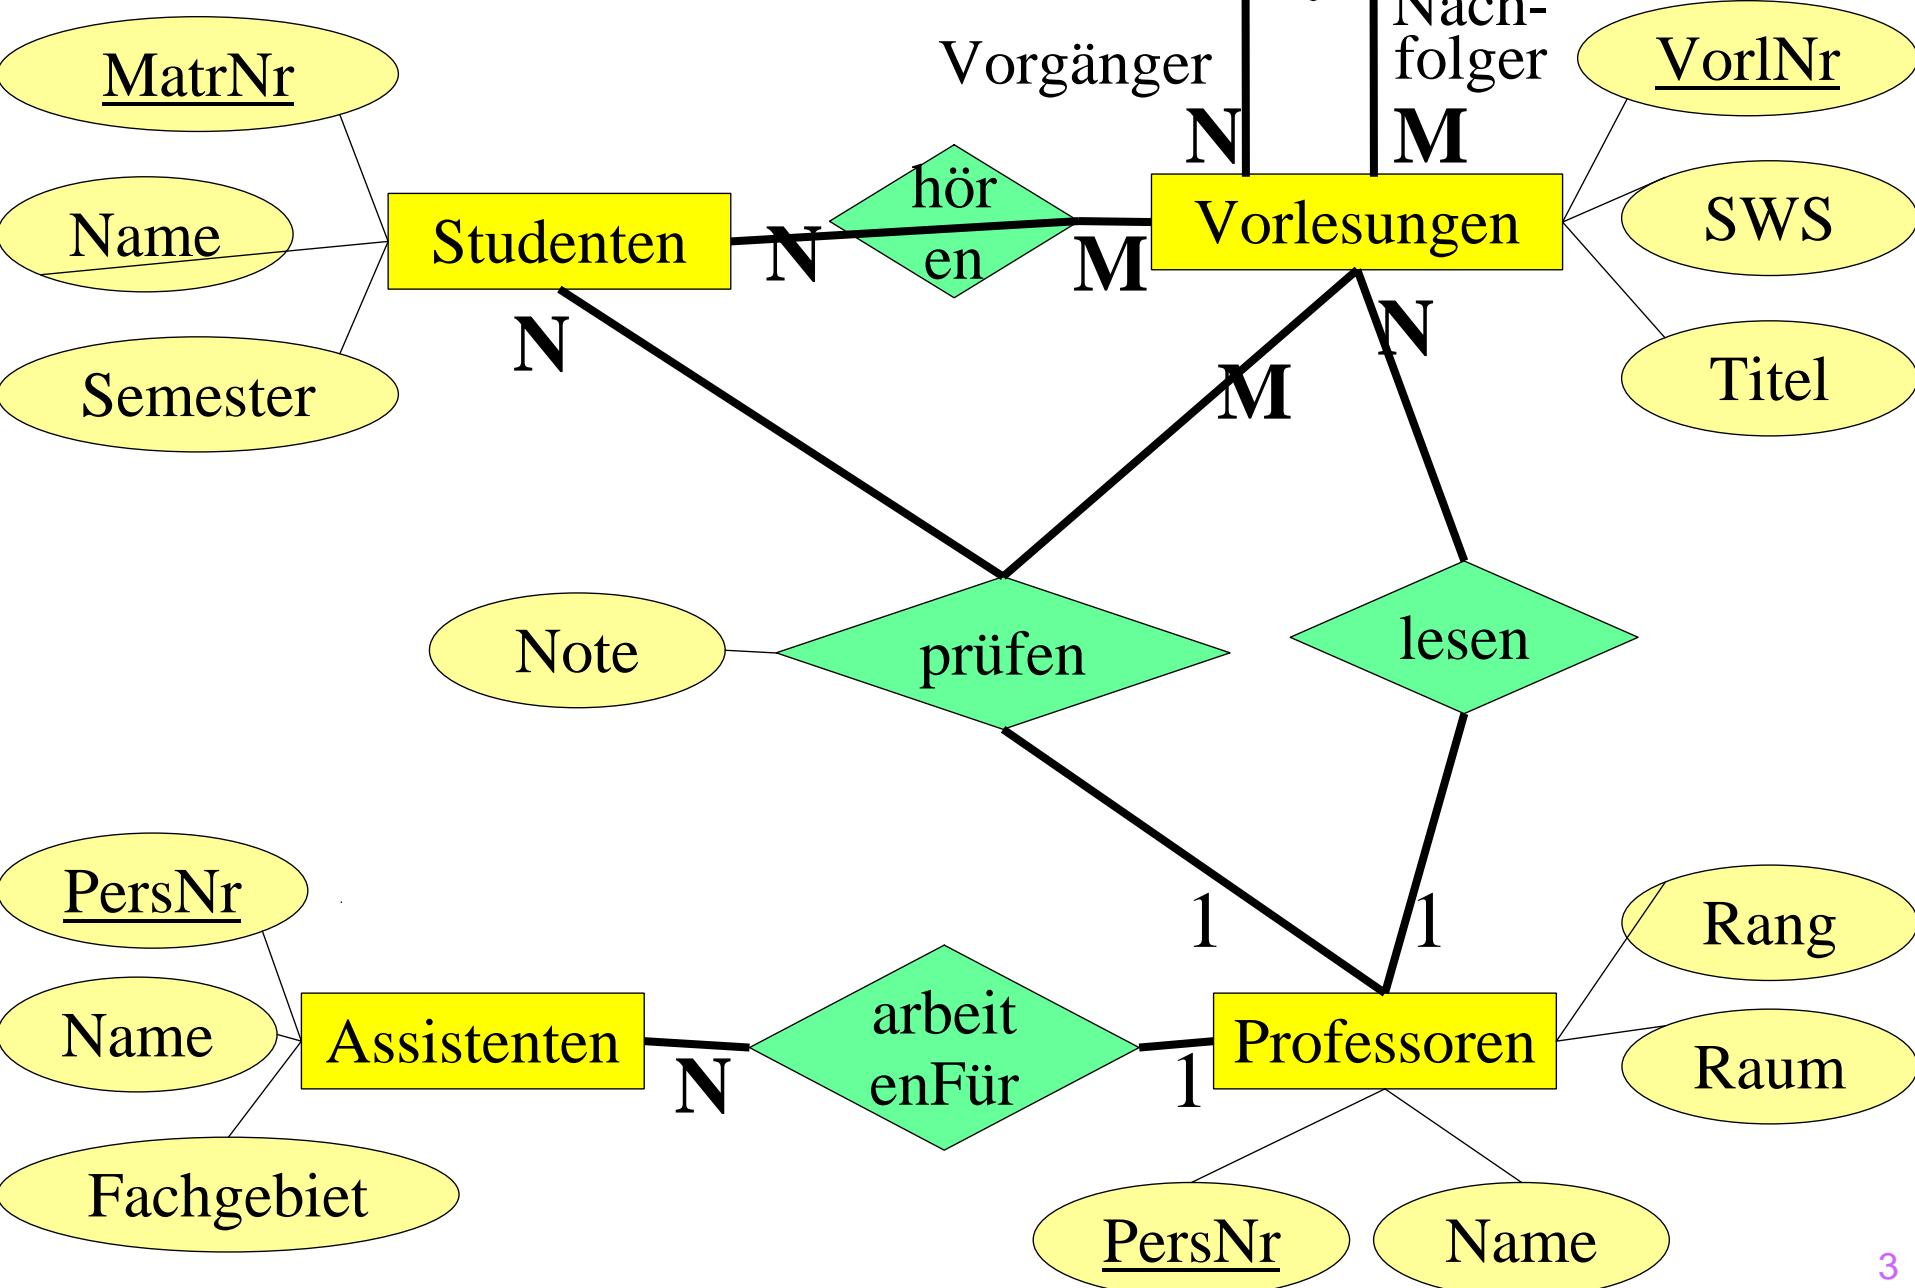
Vorgänger

Nach-
folger

MatrNr

VorlNr

N

M

hören

Name

Studenten

Vorlesungen

SWS

N

M

N

Semester

N

Titel

M

Note

prüfen

lesen

PersNr

1

1

Rang

Name

Assistenten

arbeitenFür

Professoren

N

1

Raum

Fachgebiet

PersNr

Name

3